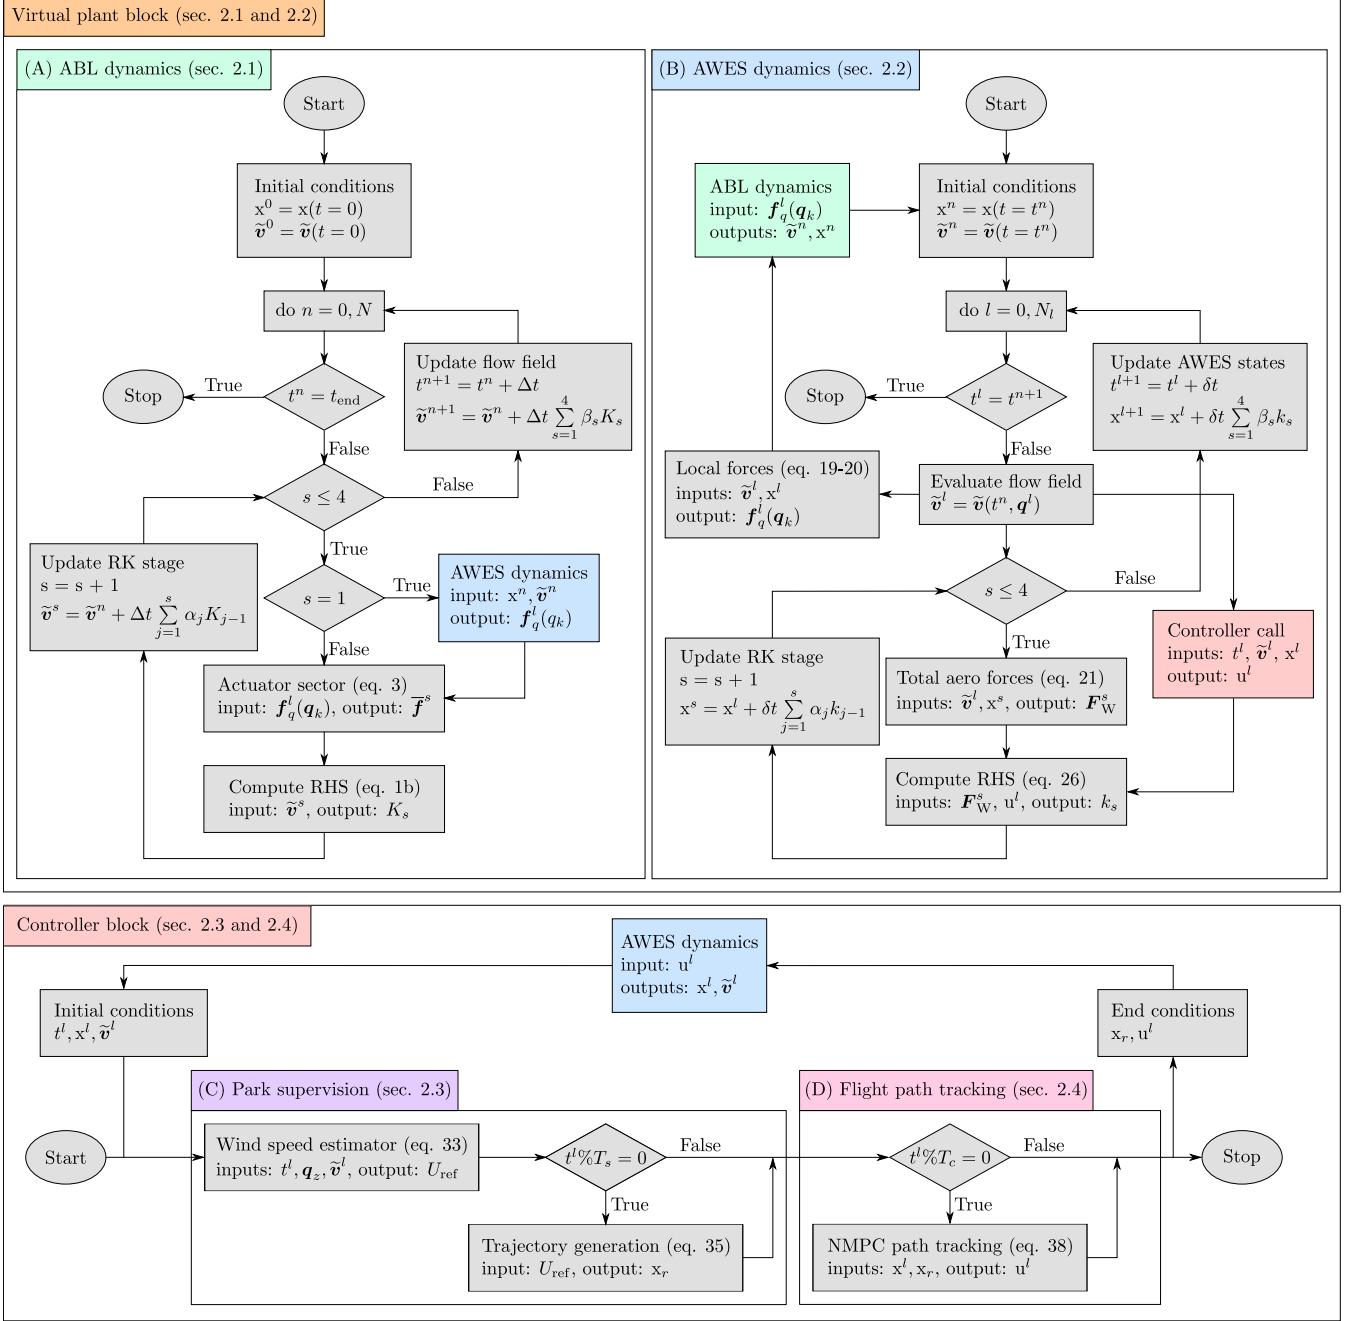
Virtual plant block (sec. 2.1 and 2.2)

(A) ABL dynamics (sec. 2.1)

Start

Initial conditions
$\mathrm{x}^0 = \mathrm{x}(t=0)$
$\widetilde{\boldsymbol{v}}^0 = \widetilde{\boldsymbol{v}}(t=0)$

do $n = 0, N$

Update flow field
$t^{n+1} = t^n + \Delta t$
$\widetilde{\boldsymbol{v}}^{n+1} = \widetilde{\boldsymbol{v}}^n + \Delta t \sum_{s=1}^{4} \beta_s K_s$

Stop

True

$t^n = t_{\text{end}}$

False

$s \leq 4$

False

True

Update RK stage
s = s + 1
$\widetilde{\boldsymbol{v}}^s = \widetilde{\boldsymbol{v}}^n + \Delta t \sum_{j=1}^{s} \alpha_j K_{j-1}$

$s = 1$

True

AWES dynamics
input: $\mathrm{x}^n, \widetilde{\boldsymbol{v}}^n$
output: $\boldsymbol{f}_q^l(q_k)$

False

Actuator sector (eq. 3)
input: $\boldsymbol{f}_q^l(\boldsymbol{q}_k)$, output: $\overline{\boldsymbol{f}}^s$

Compute RHS (eq. 1b)
input: $\widetilde{\boldsymbol{v}}^s$, output: $K_s$

(B) AWES dynamics (sec. 2.2)

Start

ABL dynamics
input: $\boldsymbol{f}_q^l(\boldsymbol{q}_k)$
outputs: $\widetilde{\boldsymbol{v}}^n, \mathrm{x}^n$

Initial conditions
$\mathrm{x}^n = \mathrm{x}(t=t^n)$
$\widetilde{\boldsymbol{v}}^n = \widetilde{\boldsymbol{v}}(t=t^n)$

do $l = 0, N_l$

Update AWES states
$t^{l+1} = t^l + \delta t$
$\mathrm{x}^{l+1} = \mathrm{x}^l + \delta t \sum_{s=1}^{4} \beta_s k_s$

Stop

True

$t^l = t^{n+1}$

False

Local forces (eq. 19-20)
inputs: $\widetilde{\boldsymbol{v}}^l, \mathrm{x}^l$
output: $\boldsymbol{f}_q^l(\boldsymbol{q}_k)$

Evaluate flow field
$\widetilde{\boldsymbol{v}}^l = \widetilde{\boldsymbol{v}}(t^n, \boldsymbol{q}^l)$

$s \leq 4$

False

True

Controller call
inputs: $t^l, \widetilde{\boldsymbol{v}}^l, \mathrm{x}^l$
output: $\mathrm{u}^l$

Update RK stage
s = s + 1
$\mathrm{x}^s = \mathrm{x}^l + \delta t \sum_{j=1}^{s} \alpha_j k_{j-1}$

Total aero forces (eq. 21)
inputs: $\widetilde{\boldsymbol{v}}^l, \mathrm{x}^s$, output: $\boldsymbol{F}_{\mathrm{W}}^s$

Compute RHS (eq. 26)
inputs: $\boldsymbol{F}_{\mathrm{W}}^s, \mathrm{u}^l$, output: $k_s$

Controller block (sec. 2.3 and 2.4)

AWES dynamics
input: $\mathrm{u}^l$
outputs: $\mathrm{x}^l, \widetilde{\boldsymbol{v}}^l$

Initial conditions
$t^l, \mathrm{x}^l, \widetilde{\boldsymbol{v}}^l$

End conditions
$\mathrm{x}_r, \mathrm{u}^l$

(C) Park supervision (sec. 2.3)

(D) Flight path tracking (sec. 2.4)

Start

Wind speed estimator (eq. 33)
inputs: $t^l, \boldsymbol{q}_z, \widetilde{\boldsymbol{v}}^l$, output: $U_{\text{ref}}$

$t^l \% T_s = 0$

False

True

Trajectory generation (eq. 35)
input: $U_{\text{ref}}$, output: $\mathrm{x}_r$

$t^l \% T_c = 0$

False

True

NMPC path tracking (eq. 38)
inputs: $\mathrm{x}^l, \mathrm{x}_r$, output: $\mathrm{u}^l$

Stop